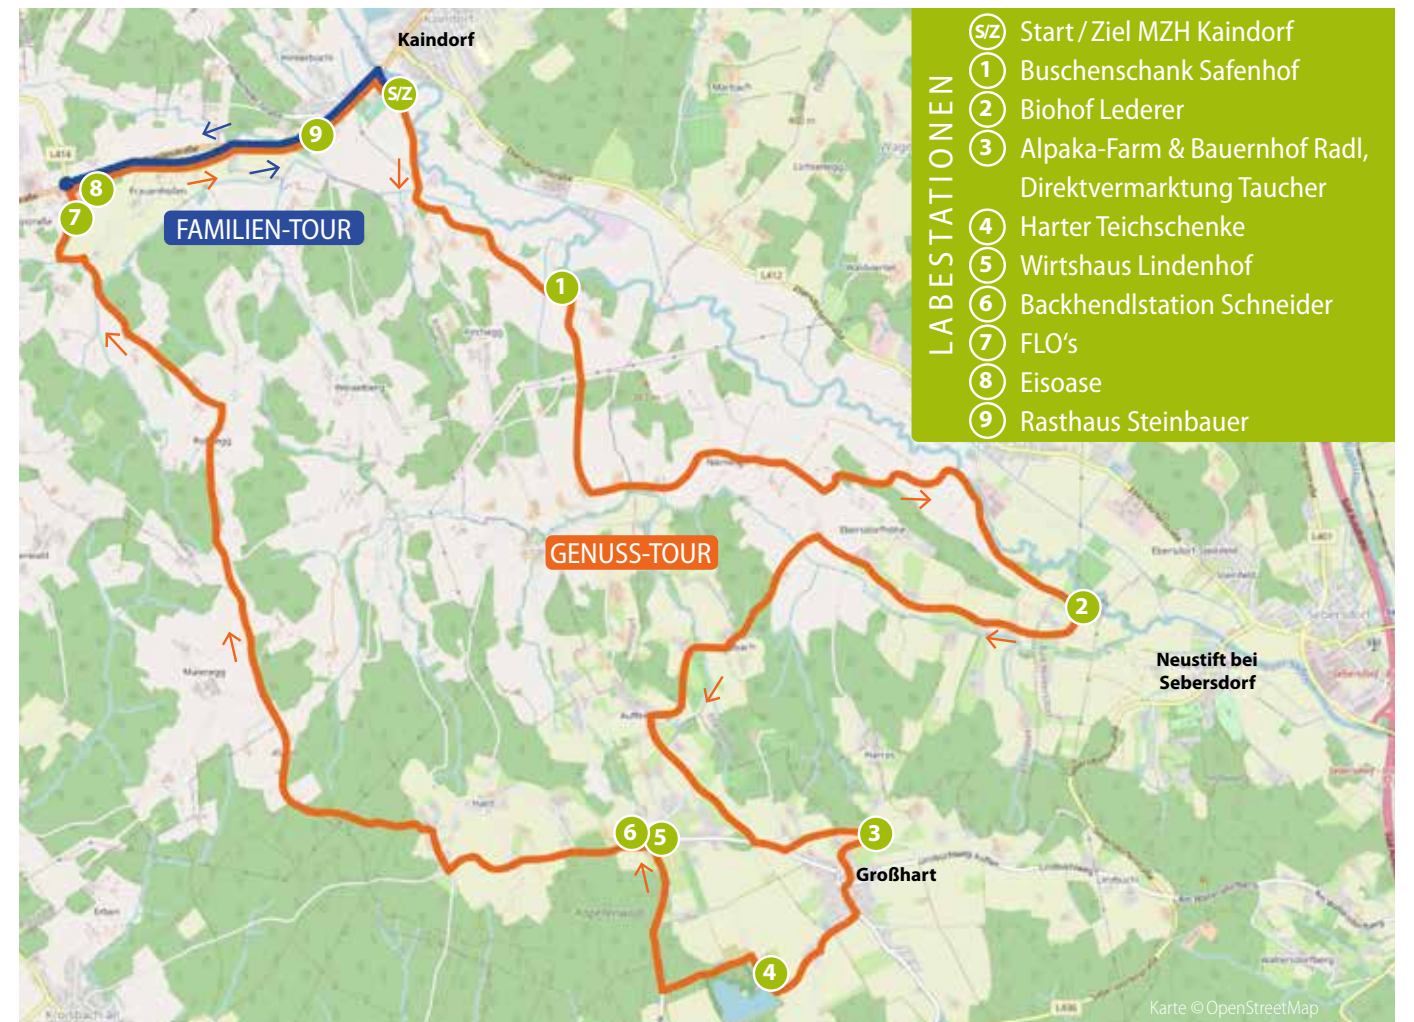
LABESTATIONEN

S/Z Start / Ziel MZH Kaindorf
1 Buschenschank Safenhof
2 Biohof Lederer
3 Alpaka-Farm & Bauernhof Radl, Direktvermarktung Taucher
4 Harter Teichschenke
5 Wirtshaus Lindenhof
6 Backhendlstation Schneider
7 FLO's
8 Eisoase
9 Rasthaus Steinbauer

Kaindorf

S/Z

9

8

7

FAMILIEN-TOUR

1

GENUSS-TOUR

2

Neustift bei Sebersdorf

3

Großhart

6

5

4

Karte © OpenStreetMap